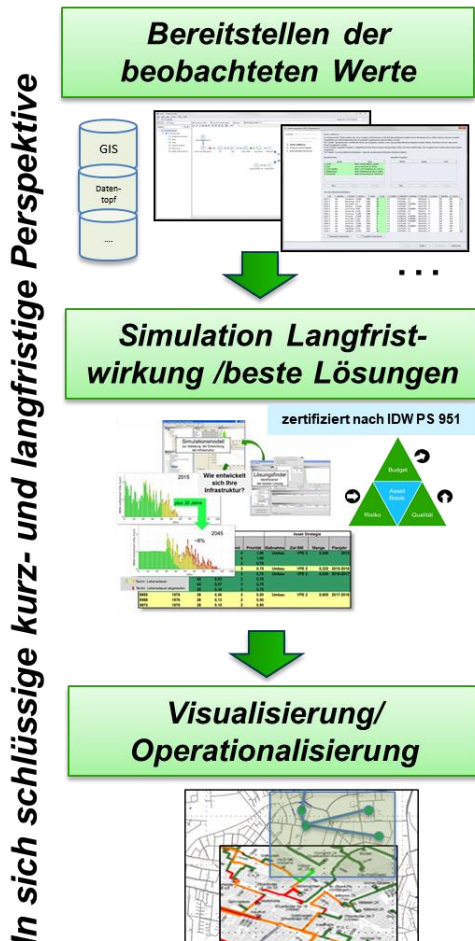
In sich schlüssige kurz- und langfristige Perspektive

Bereitstellen der beobachteten Werte

GIS

Daten-topf

....

...

Simulation Langfrist-wirkung /beste Lösungen

zertifiziert nach IDW PS 951

Simulationsmodell

Wie entwickelt sich Ihre Infrastruktur?

Lösungsfinder

2015

2045

Budget

Asset Basis

Risiko

Qualität

Visualisierung/ Operationalisierung